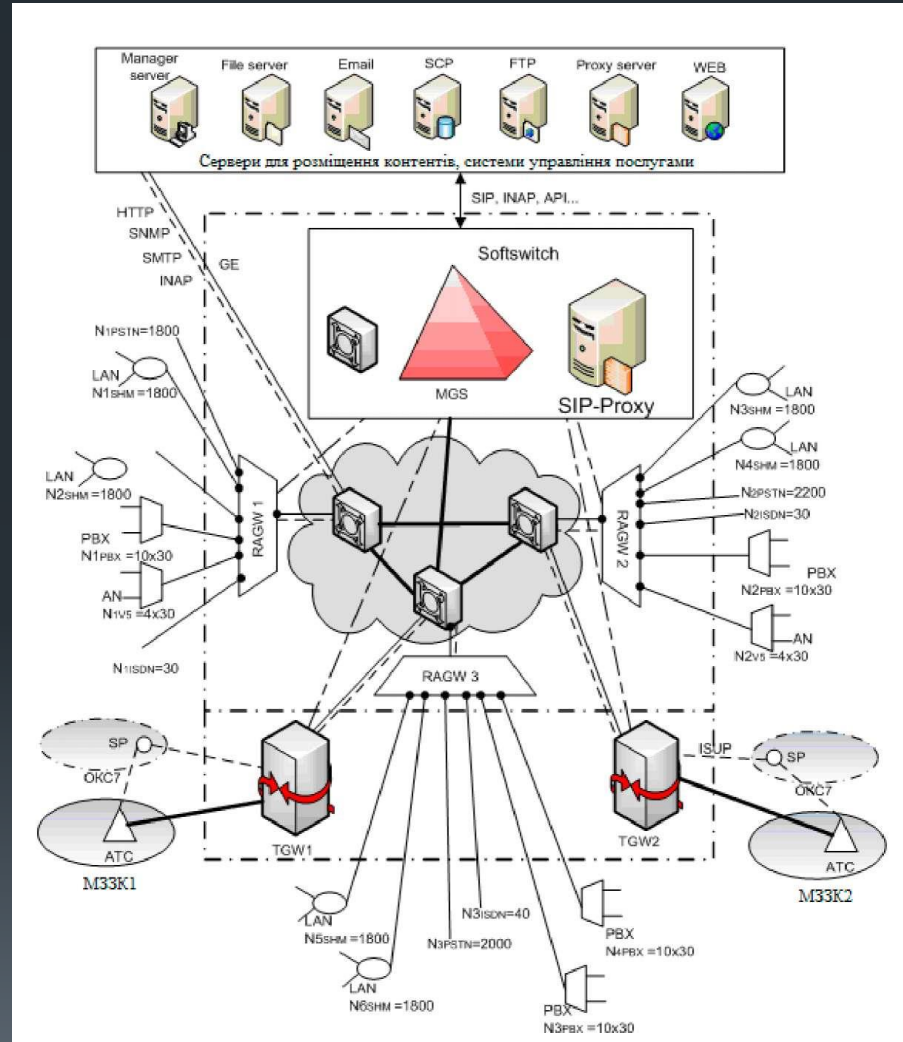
Manager server
File server
Email
SCP
FTP
Proxy server
WEB
Сервери для розміщення контентів, системи управління послугами

SIP, INAP, API...

HTTP
SNMP
SMTP
INAP
GE

Softswitch
MGS
SIP-Proxy

$N_{1PSTN}$=1800
LAN
$N_{1SHM}$ =1800
LAN
$N_{2SHM}$ =1800
PBX
$N_{1PBX}$ =10x30
AN
$N_{1V5}$ =4x30
$N_{1ISDN}$=30
RAGW 1

LAN
$N_{3SHM}$ =1800
LAN
$N_{4SHM}$ =1800
$N_{2PSTN}$=2200
$N_{2ISDN}$=30
PBX
$N_{2PBX}$ =10x30
AN
$N_{2V5}$ =4x30
RAGW 2

RAGW 3

SP
ОКС7
АТС
МЗЗК1
TGW1

ISUP
SP
ОКС7
АТС
МЗЗК2
TGW2

LAN
$N_{5SHM}$ =1800
LAN
$N_{6SHM}$ =1800
$N_{3PSTN}$=2000
$N_{3ISDN}$=40
PBX
$N_{4PBX}$ =10x30
PBX
$N_{3PBX}$ =10x30